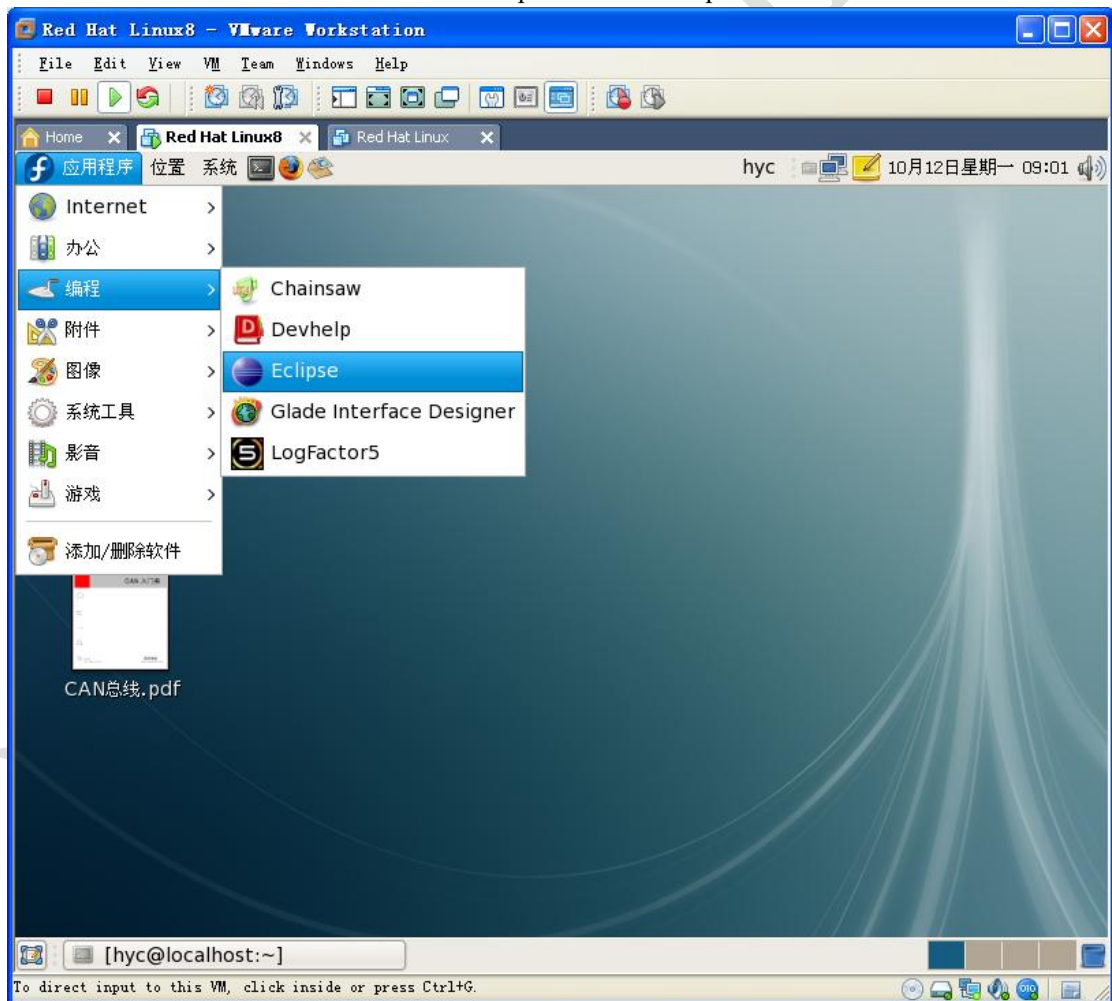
Red Hat Linux8 - VMware Workstation

File Edit View VM Team Windows Help

Home
Red Hat Linux8
Red Hat Linux

应用程序 位置 系统

hyc 10月12日星期一 09:01

Internet
办公
编程
附件
图像
系统工具
影音
游戏
添加/删除软件

Chainsaw
Devhelp
Eclipse
Glade Interface Designer
LogFactor5

CAN总线.pdf

[hyc@localhost:~]

To direct input to this VM, click inside or press Ctrl+G.